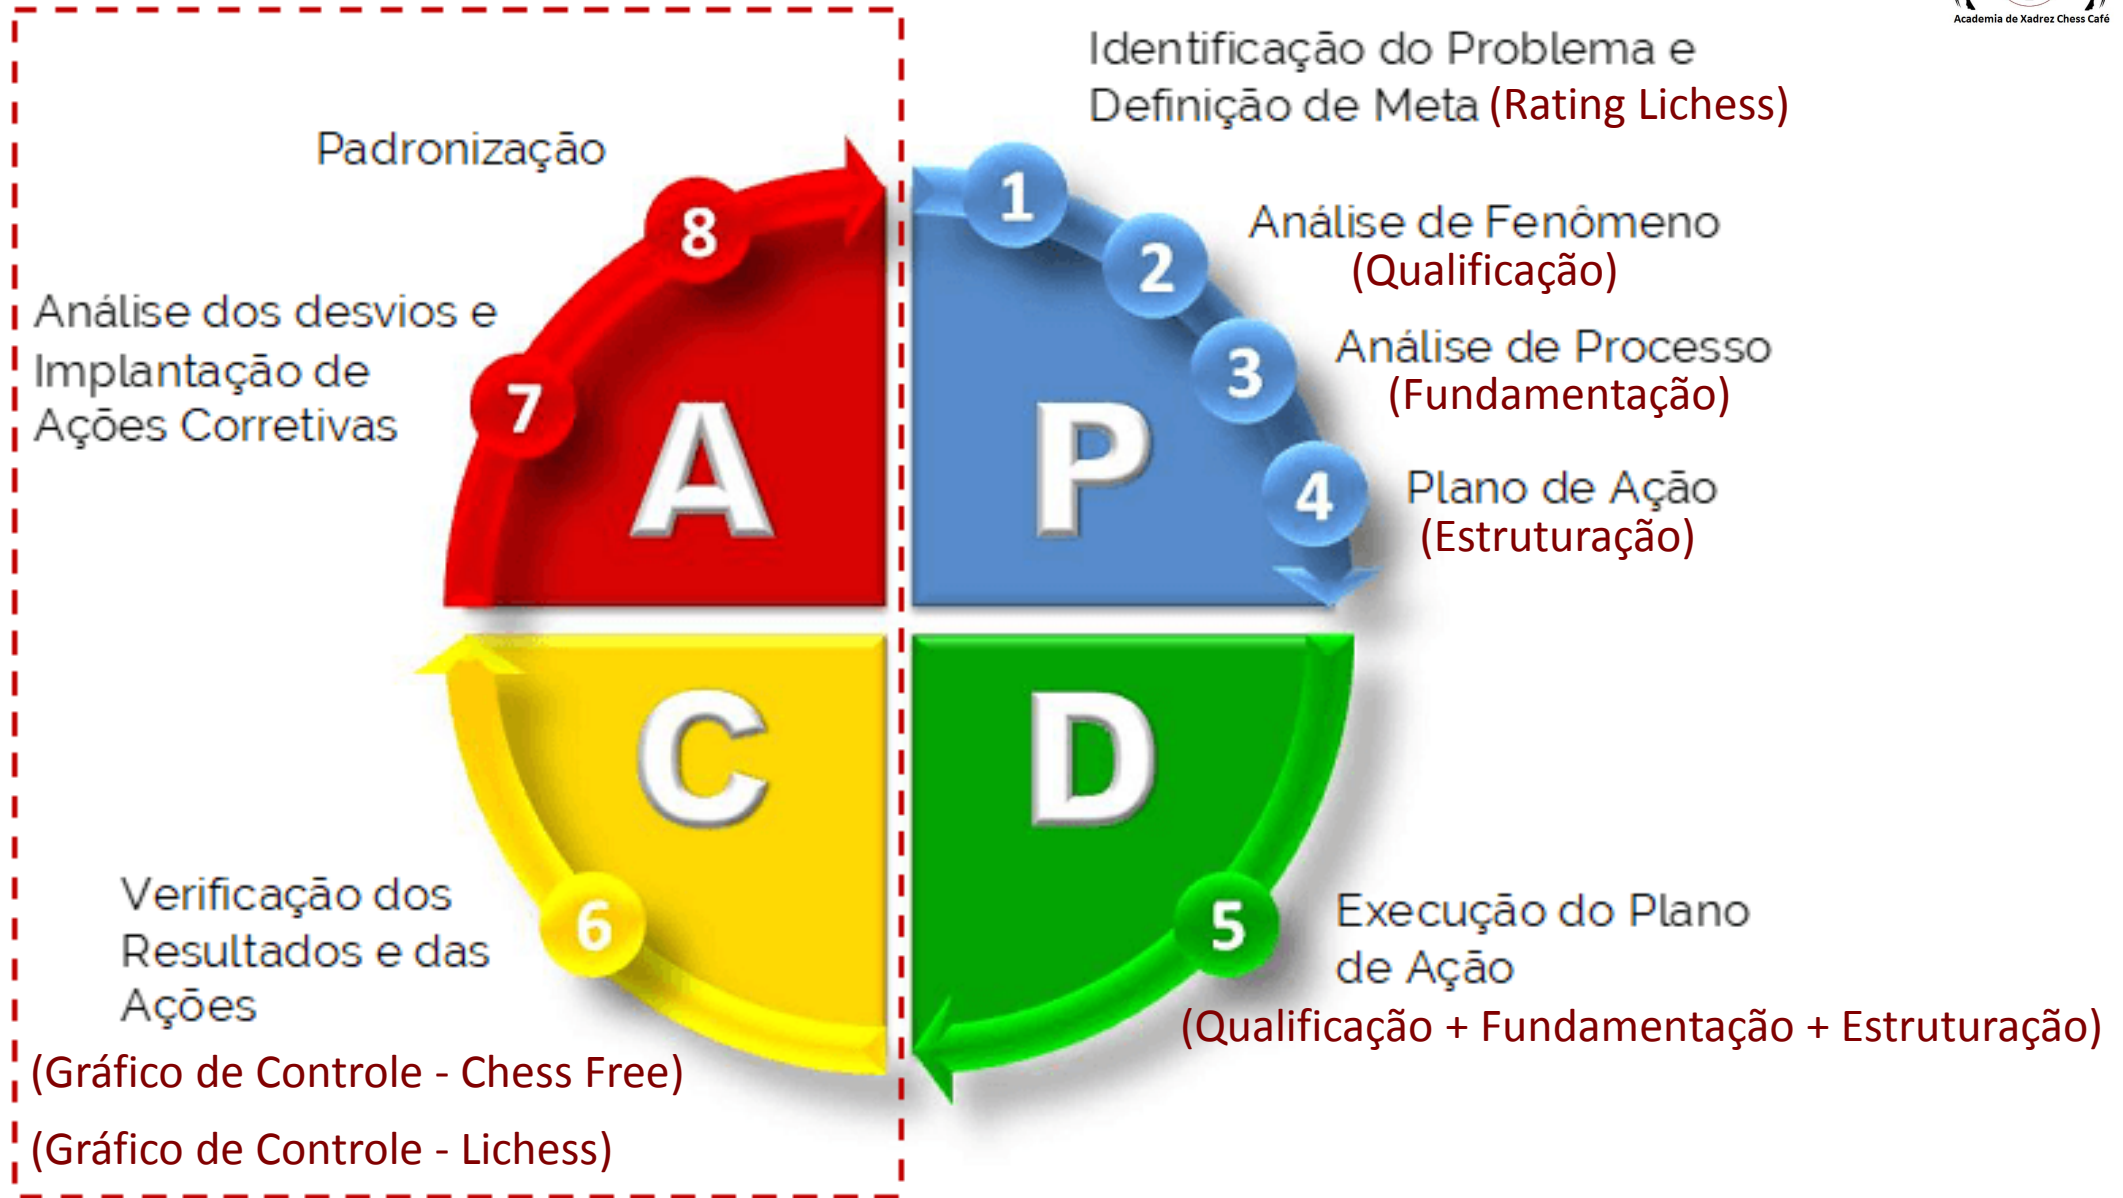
Academia de Xadrez Chess Café

Identificação do Problema e Definição de Meta (Rating Lichess)

Padronização

8

1

Análise de Fenômeno (Qualificação)

2

Análise dos desvios e Implantação de Ações Corretivas

7

3

Análise de Processo (Fundamentação)

A

P

4

Plano de Ação (Estruturação)

C

D

Verificação dos Resultados e das Ações

6

5

Execução do Plano de Ação

(Qualificação + Fundamentação + Estruturação)

(Gráfico de Controle - Chess Free)

(Gráfico de Controle - Lichess)